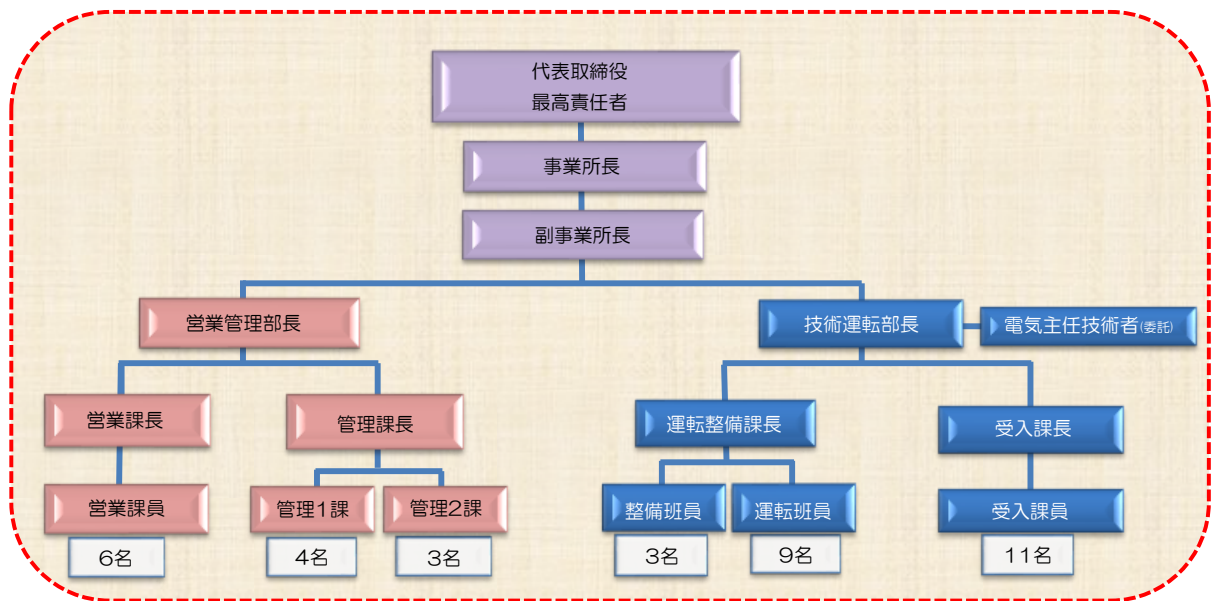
代表取締役
最高責任者

事業所長

副事業所長

営業管理部長

技術運転部長

電気主任技術者(委託)

営業課長

管理課長

運転整備課長

受入課長

営業課員

管理1課

管理2課

整備班員

運転班員

受入課員

6名

4名

3名

3名

9名

11名